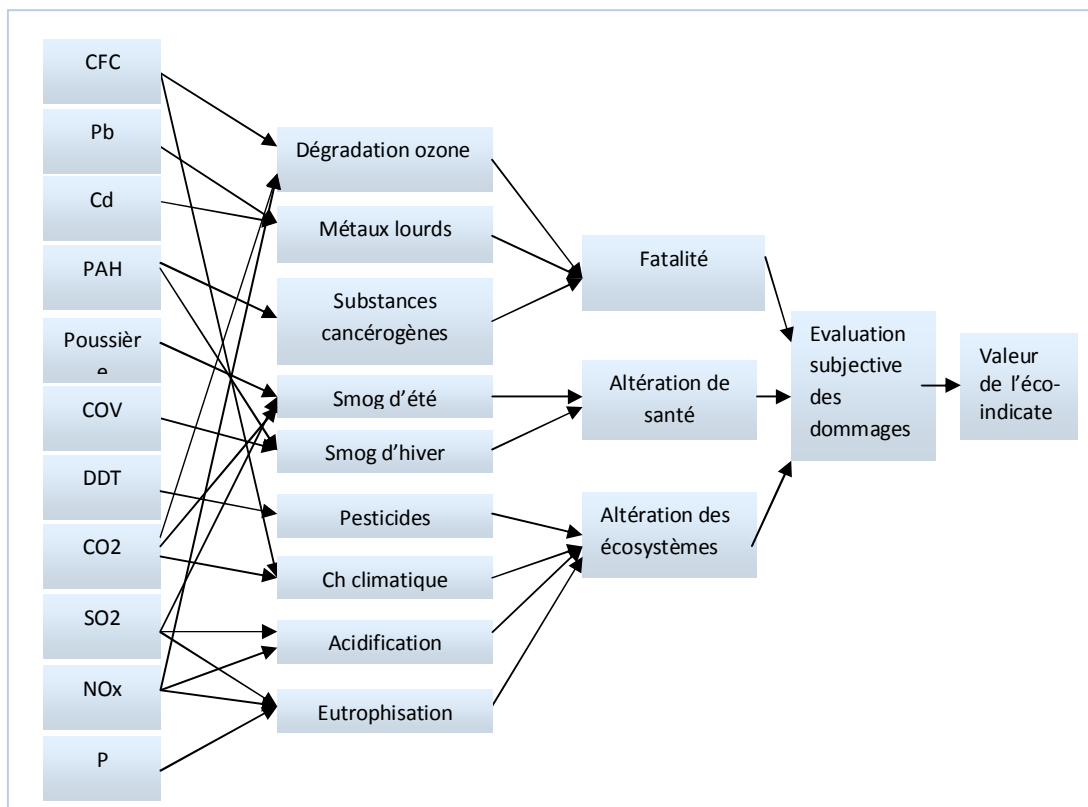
CFC

Pb

Cd

PAH

Poussièr e

COV

DDT

CO2

SO2

NOx

P

Dégradation ozone

Métaux lourds

Substances cancérogènes

Smog d'été

Smog d'hiver

Pesticides

Ch climatique

Acidification

Eutrophisation

Fatalité

Altération de santé

Altération des écosystèmes

Evaluation subjective des dommages

Valeur de l'éco-indicate